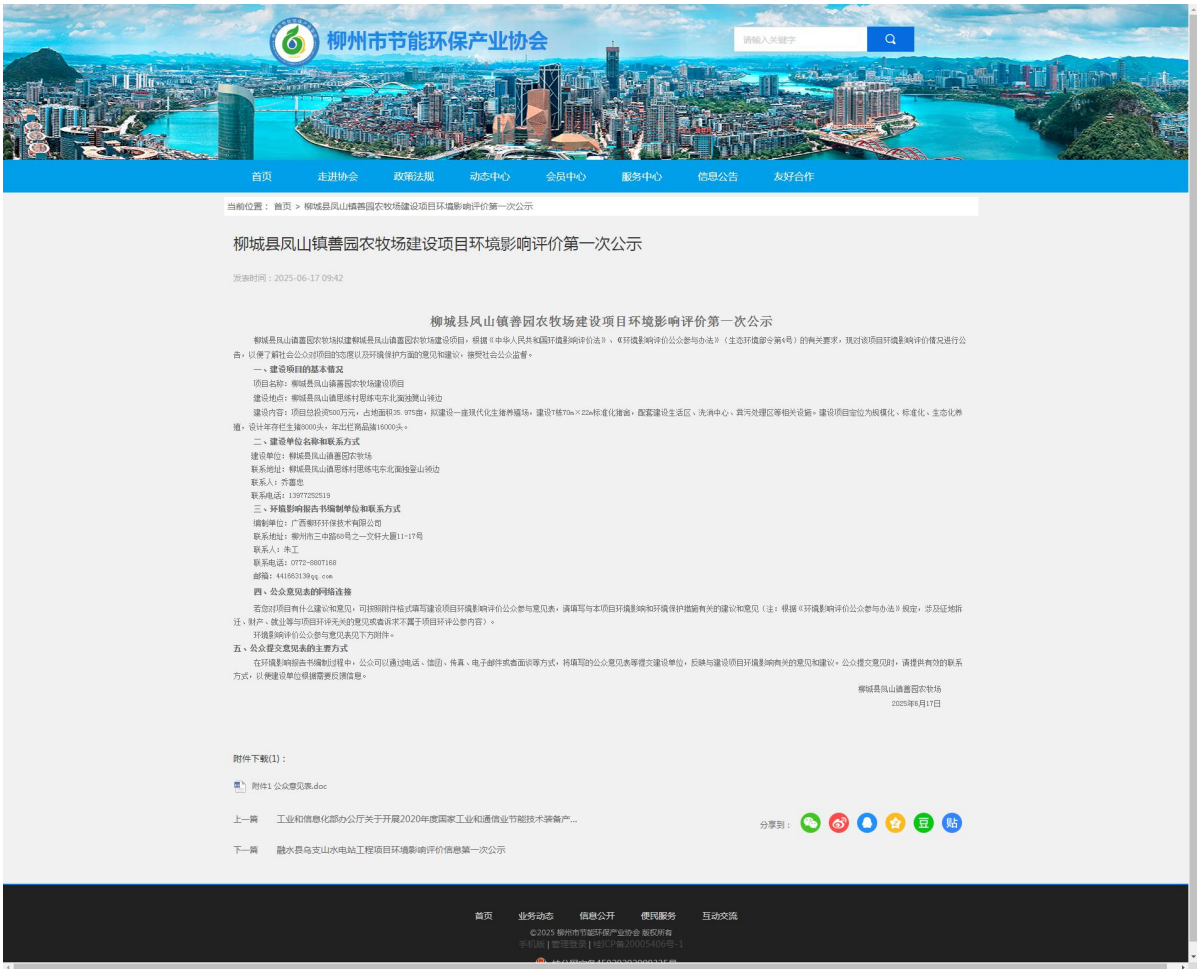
柳州市节能环保产业协会

请输入关键字

首页 走进协会 政策法规 动态中心 会员中心 服务中心 信息公告 友好合作

当前位置： 首页 > 柳城县凤山镇善园农牧场建设项目环境影响评价第一次公示

柳城县凤山镇善园农牧场建设项目环境影响评价第一次公示

发表时间：2025-06-17 09:42

柳城县凤山镇善园农牧场建设项目环境影响评价第一次公示

柳城县凤山镇善园农牧场拟建柳城县凤山镇善园农牧场建设项目，根据《中华人民共和国环境影响评价法》、《环境影响评价公众参与办法》（生态环境部令第4号）的有关要求，现对该项目环境影响评价情况进行公告，以便了解社会公众对项目的态度以及环境保护方面的意见和建议，接受社会公众监督。

一、建设项目的基本情况

项目名称：柳城县凤山镇善园农牧场建设项目

建设地点：柳城县凤山镇思练村思练屯东北面独凳山拗边

建设内容：项目总投资500万元，占地面积35.975亩，拟建设一座现代化生猪养殖场，建设7栋70m×22m标准化猪舍，配套建设生活区、洗消中心、粪污处理区等相关设施。建设项目定位为规模化、标准化、生态化养殖，设计年存栏生猪8000头，年出栏商品猪16000头。

二、建设单位名称和联系方式

建设单位：柳城县凤山镇善园农牧场

联系地址：柳城县凤山镇思练村思练屯东北面独凳山拗边

联系人：乔富忠

联系电话：13977252519

三、环境影响报告书编制单位和联系方式

编制单位：广西桐环环保技术有限公司

联系地址：柳州市三中路60号之一文轩大厦11-17号

联系人：朱工

联系电话：0772-8807168

邮箱：441663138@qq.com

四、公众意见表的网络连接

若您对项目有什么建议和意见，可按照附件格式填写建设项目环境影响评价公众参与意见表，请填写与本项目环境影响和环境保护措施有关的建议和意见（注：根据《环境影响评价公众参与办法》规定，涉及征地拆迁、财产、就业等与项目环评无关的意见或者诉求不属于项目环评公参内容）。

环境影响评价公众参与意见表见下方附件。

五、公众提交意见表的主要方式

在环境影响报告书编制过程中，公众可以通过电话、信函、传真、电子邮件或者面谈等方式，将填写的公众意见表等提交建设单位，反映与建设项目环境影响有关的意见和建议。公众提交意见时，请提供有效的联系方式，以便建设单位根据需要反馈信息。

柳城县凤山镇善园农牧场
2025年6月17日

附件下载(1)：

附件1 公众意见表.doc

上一篇 工业和信息化部办公厅关于开展2020年度国家工业和通信业节能技术装备产...

分享到：

下一篇 融水县乌支山水电站工程项目环境影响评价信息第一次公示

首页 业务动态 信息公开 便民服务 互动交流

©2025 柳州市节能环保产业协会 版权所有
手机版 | 管理登录 | 桂ICP备20005406号-1
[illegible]